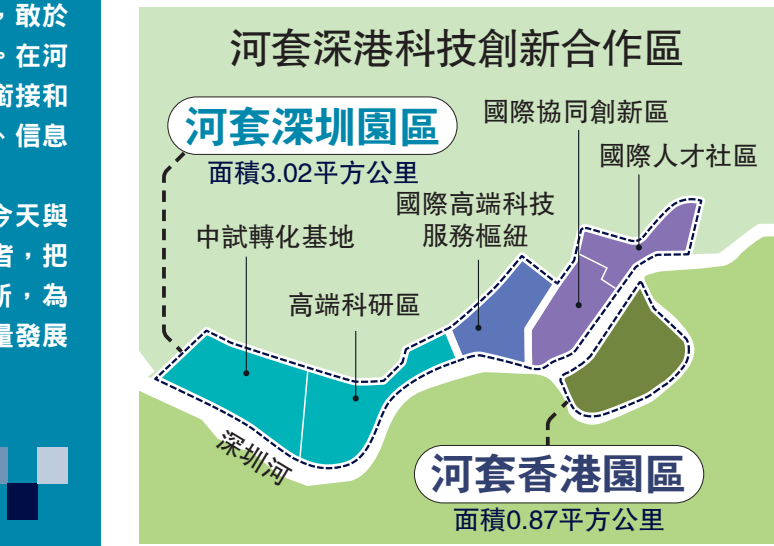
，敢於
。在河
銜接和
、信息

今天與
者，把
新，為
量發展

河套深港科技創新合作區

河套深圳園區
面積3.02平方公里

國際協同創新區
國際人才社區
國際高端科技服務樞紐
中試轉化基地
高端科研區
深圳河

河套香港園區
面積0.87平方公里